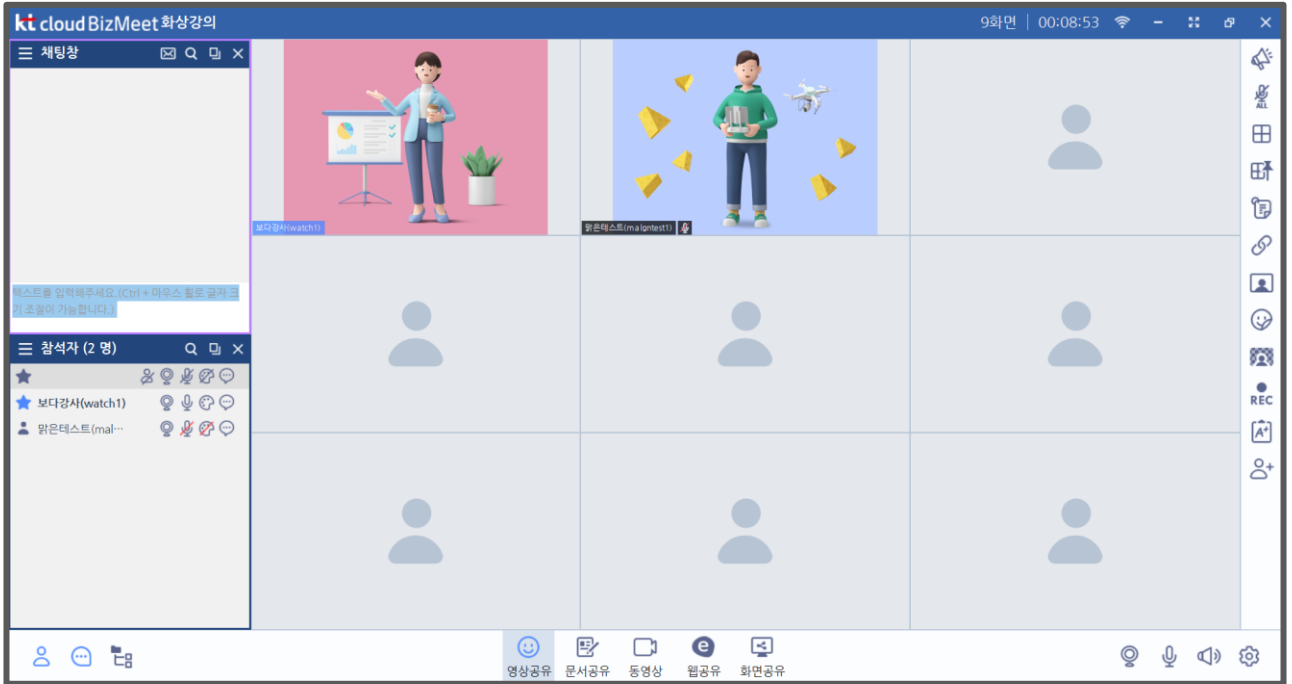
kt cloud BizMeet 화상강의

9화면 | 00:08:53

채팅창

텍스트를 입력해주세요. (Ctrl + 마우스 휠로 글자 크기 조절이 가능합니다.)

참석자 (2 명)

보다강사(watch1)

맑은테스트(mal···

보다강사(watch1)

맑은테스트(malgntest1)

REC

영상공유 문서공유 동영상 웹공유 화면공유